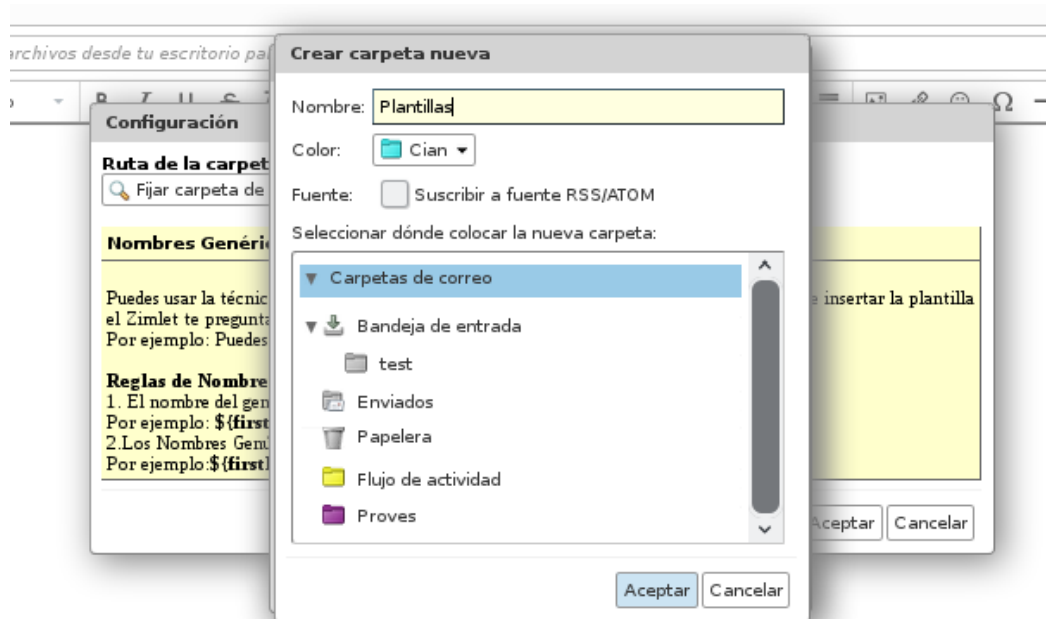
archivos desde tu escritorio pa

Configuración

Ruta de la carpet

Fijar carpeta de

Nombres Genéric

Puedes usar la técnic el Zimlet te pregunta Por ejemplo: Puedes

Reglas de Nombre
1. El nombre del gen
Por ejemplo: ${first
2.Los Nombres Gen
Por ejemplo:${first

insertar la plantilla

Aceptar Cancelar

Crear carpeta nueva

Nombre: Plantillas

Color: Cian

Fuente: Suscribir a fuente RSS/ATOM

Seleccionar dónde colocar la nueva carpeta:

Carpetas de correo
Bandeja de entrada
test
Enviados
Papelera
Flujo de actividad
Proves

Aceptar Cancelar